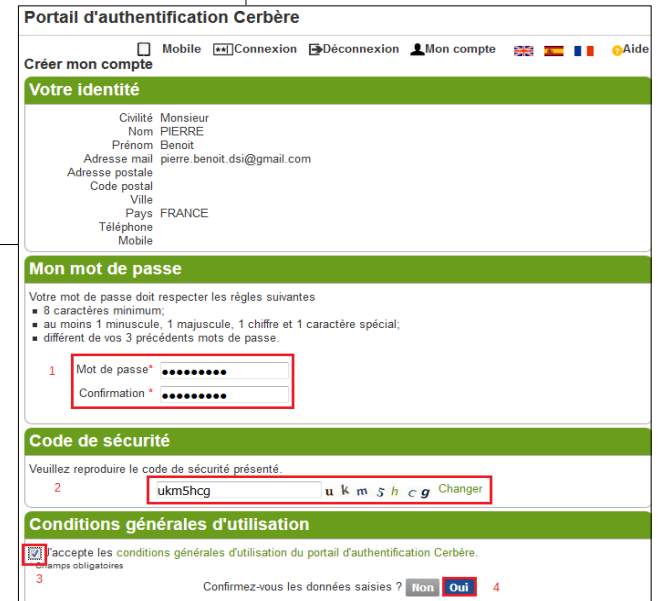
Portail d'authentification Cerbère

Mobile Connexion Déconnexion Mon compte Aide

Créer mon compte

Votre identité

| | |
|---|---|
| Civilité | Monsieur |
| Nom | PIERRE |
| Prénom | Benoit |
| Adresse mail | pierre.benoit.dsi@gmail.com |
| Adresse postale | |
| Code postal | |
| Ville | |
| Pays | FRANCE |
| Téléphone | |
| Mobile | |

Mon mot de passe

Votre mot de passe doit respecter les règles suivantes
- 8 caractères minimum;
- au moins 1 minuscule, 1 majuscule, 1 chiffre et 1 caractère spécial;
- différent de vos 3 précédents mots de passe.

1

Mot de passe* ●●●●●●●●●

Confirmation * ●●●●●●●●●

Code de sécurité

Veuillez reproduire le code de sécurité présenté.

2

ukm5hcg ukm5hcg Changer

Conditions générales d'utilisation

J'accepte les conditions générales d'utilisation du portail d'authentification Cerbère.

Champs obligatoires

3

Confirmez-vous les données saisies ? Non Oui 4